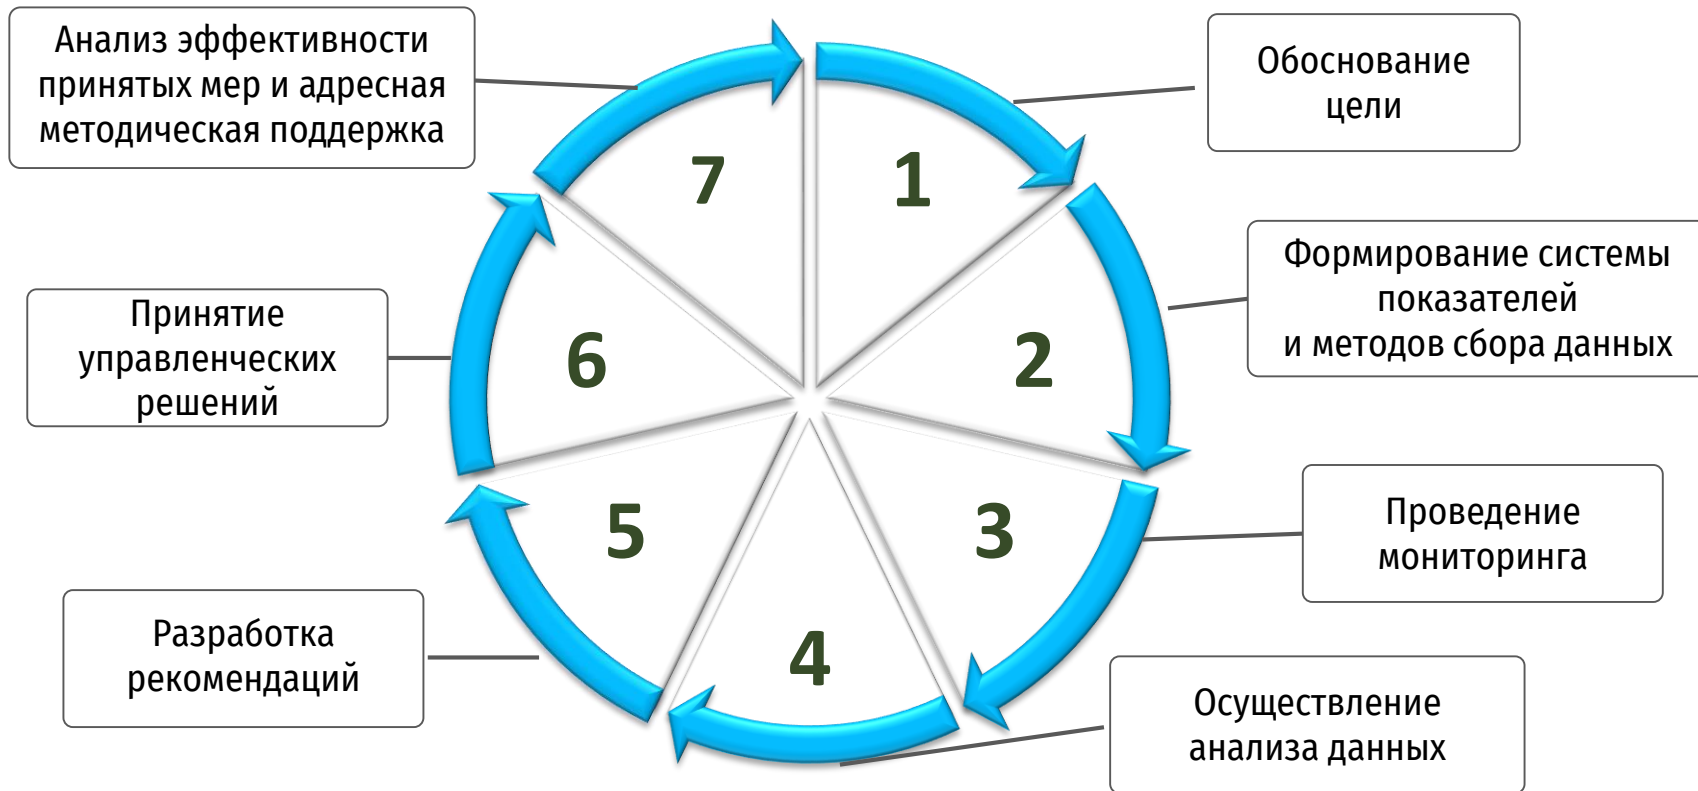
Анализ эффективности принятых мер и адресная методическая поддержка

Обоснование цели

7

1

Формирование системы показателей и методов сбора данных

Принятие управленческих решений

6

2

5

3

Проведение мониторинга

4

Разработка рекомендаций

Осуществление анализа данных